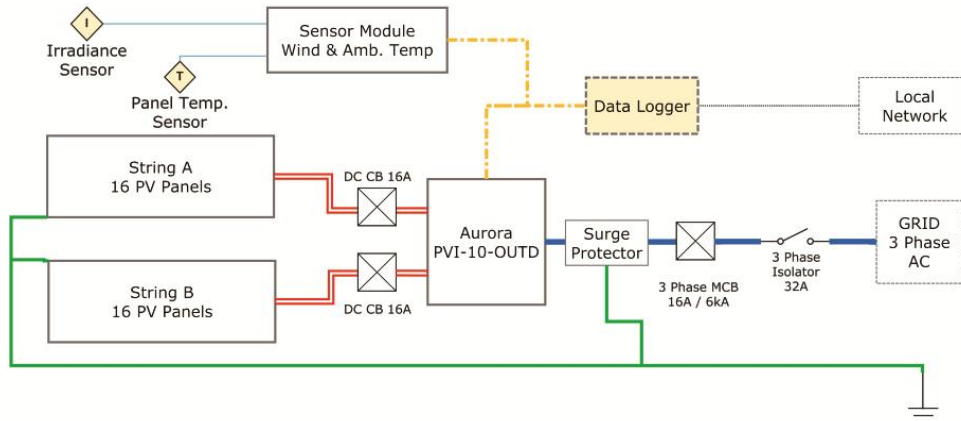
I

Irradiance Sensor

T

Panel Temp. Sensor

Sensor Module Wind & Amb. Temp

Data Logger

Local Network

String A 16 PV Panels

DC CB 16A

String B 16 PV Panels

DC CB 16A

Aurora PVI-10-OUTD

Surge Protector

3 Phase MCB 16A / 6kA

3 Phase Isolator 32A

GRID 3 Phase AC